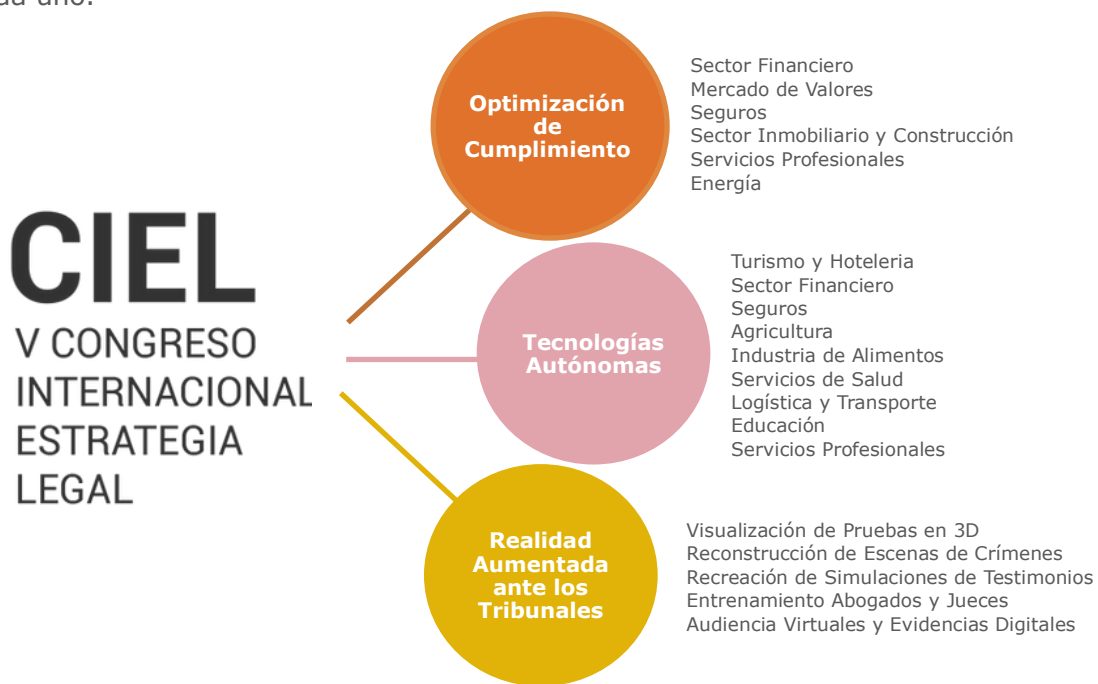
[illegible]da año.

CIEL
V CONGRESO INTERNACIONAL ESTRATEGIA LEGAL

Optimización de Cumplimiento

Sector Financiero
Mercado de Valores
Seguros
Sector Inmobiliario y Construcción
Servicios Profesionales
Energía

Tecnologías Autónomas

Turismo y Hoteleria
Sector Financiero
Seguros
Agricultura
Industria de Alimentos
Servicios de Salud
Logística y Transporte
Educación
Servicios Profesionales

Realidad Aumentada ante los Tribunales

Visualización de Pruebas en 3D
Reconstrucción de Escenas de Crímenes
Recreación de Simulaciones de Testimonios
Entrenamiento Abogados y Jueces
Audiencia Virtuales y Evidencias Digitales